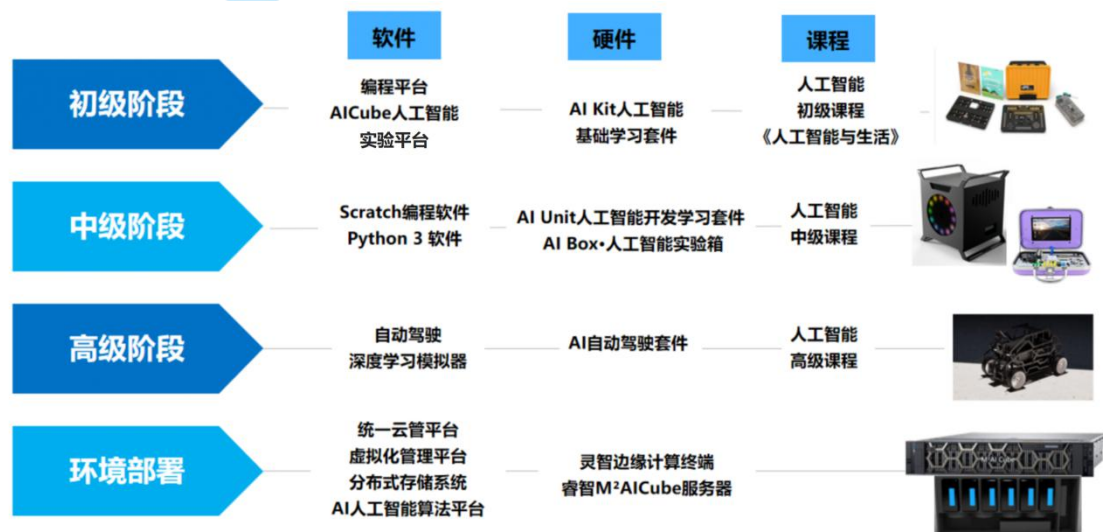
软件

硬件

课程

初级阶段

编程平台
AICube人工智能
实验平台

AI Kit人工智能
基础学习套件

人工智能
初级课程
《人工智能与生活》

中级阶段

Scratch编程软件
Python 3 软件

AI Unit人工智能开发学习套件
AI Box•人工智能实验箱

人工智能
中级课程

高级阶段

自动驾驶
深度学习模拟器

AI自动驾驶套件

人工智能
高级课程

环境部署

统一云管平台
虚拟化管理平台
分布式存储系统
AI人工智能算法平台

灵智边缘计算终端
睿智M²AICube服务器